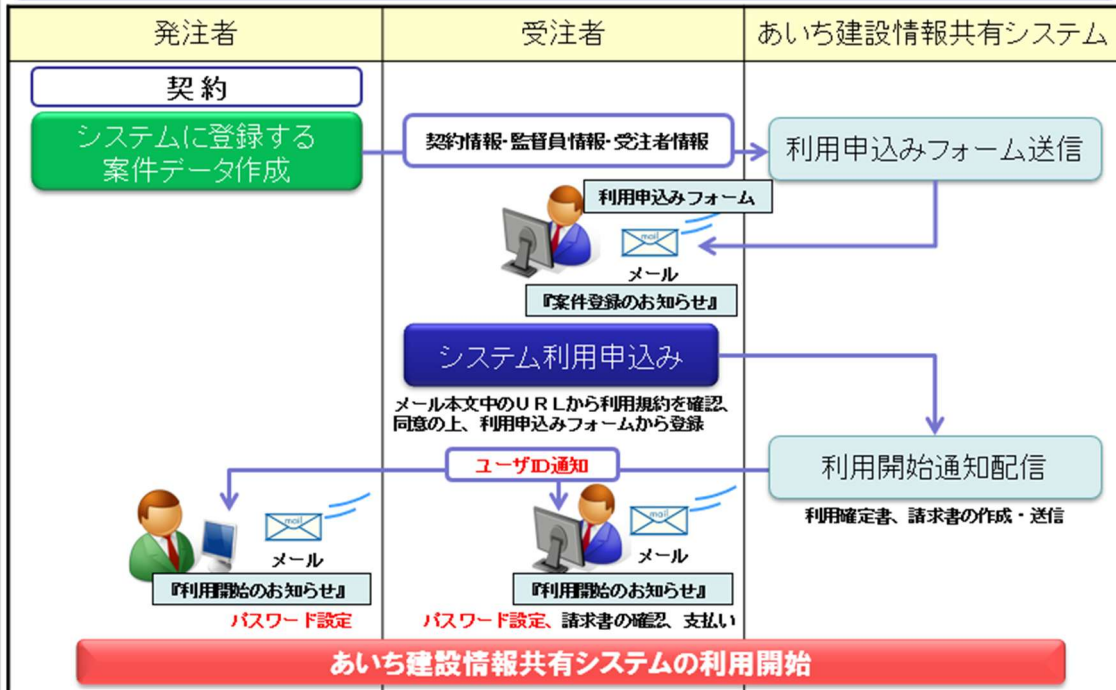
| 発注者 | 受注者 | あいち建設情報共有システム |
|---|---|---|

契約

システムに登録する案件データ作成

契約情報・監督員情報・受注者情報

利用申込みフォーム送信

利用申込みフォーム

mail

メール

『案件登録のお知らせ』

システム利用申込み

メール本文中のＵＲＬから利用規約を確認、同意の上、利用申込みフォームから登録

ユーザID通知

利用開始通知配信

利用確定書、請求書の作成・送信

mail

メール

『利用開始のお知らせ』

パスワード設定

mail

メール

『利用開始のお知らせ』

パスワード設定、請求書の確認、支払い

あいち建設情報共有システムの利用開始